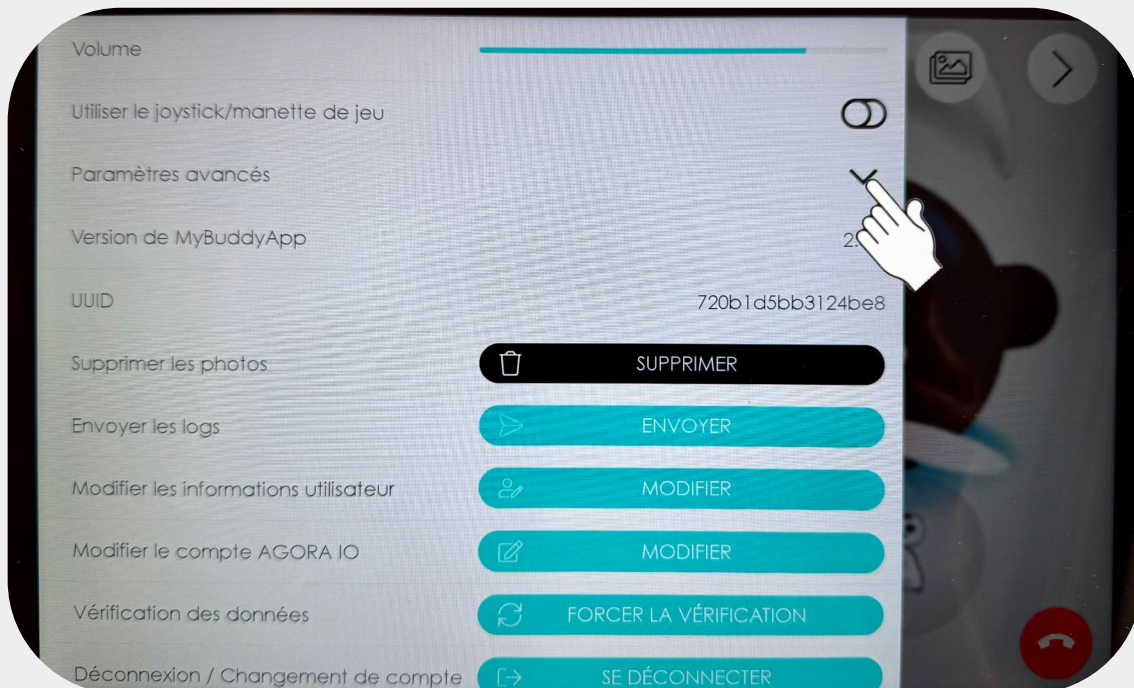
Volume

Utiliser le joystick/manette de jeu

Paramètres avancés

Version de MyBuddyApp 2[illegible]

UUID 720b1d5bb3124be8

Supprimer les photos SUPPRIMER

Envoyer les logs ENVOYER

Modifier les informations utilisateur MODIFIER

Modifier le compte AGORA IO MODIFIER

Vérification des données FORCER LA VÉRIFICATION

Déconnexion / Changement de compte SE DÉCONNECTER